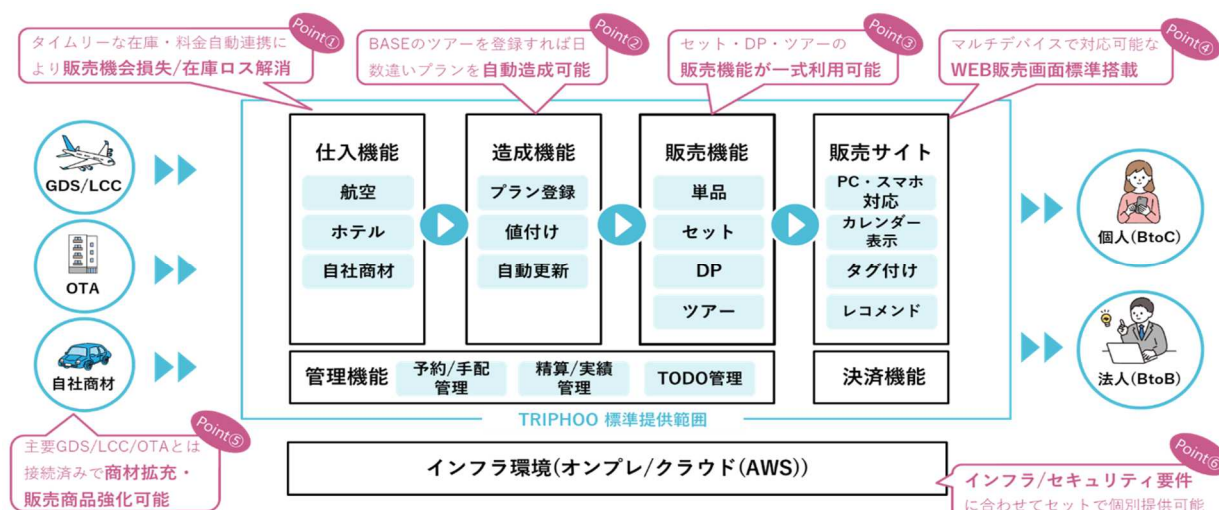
Point①
タイムリーな在庫・料金自動連携により販売機会損失/在庫ロス解消

Point②
BASEのツアーを登録すれば日数違いプランを自動造成可能

Point③
セット・DP・ツアーの販売機能が一式利用可能

Point④
マルチデバイスで対応可能なWEB販売画面標準搭載

GDS/LCC

OTA

自社商材

仕入機能
航空
ホテル
自社商材

造成機能
プラン登録
値付け
自動更新

販売機能
単品
セット
DP
ツアー

販売サイト
PC・スマホ対応
カレンダー表示
タグ付け
レコメンド

管理機能
予約/手配管理
精算/実績管理
TODO管理

決済機能

TRIPHOO 標準提供範囲

個人(BtoC)

法人(BtoB)

Point⑤
主要GDS/LCC/OTAとは接続済みで商材拡充・販売商品強化可能

インフラ環境(オンプレ/クラウド(AWS))

Point⑥
インフラ/セキュリティ要件に合わせてセットで個別提供可能